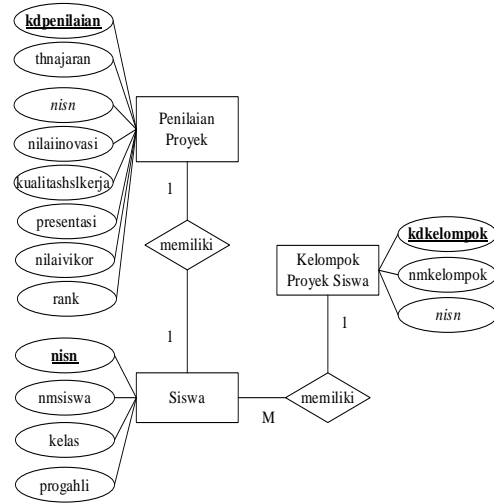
kdpenilaian
thnajaran
nisn
nilaiinovasi
kualitashslkerja
presentasi
nilaivikor
rank

Penilaian Proyek

1

memiliki

1

Kelompok Proyek Siswa

kdkelompok
nmkelompok
nisn

1

nisn
nmsiswa
kelas
progahli

Siswa

M

memiliki